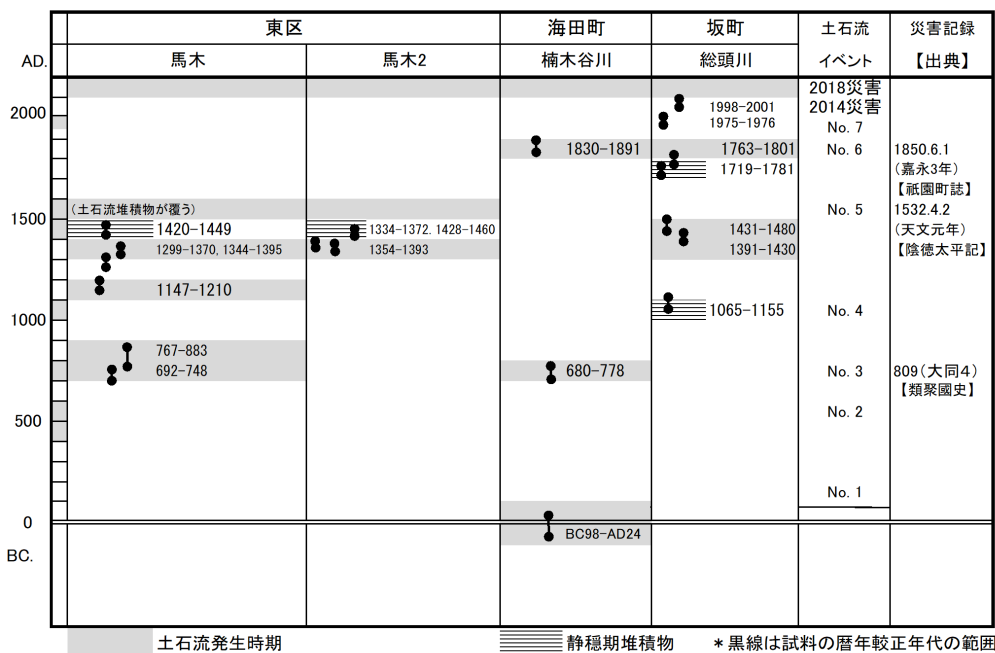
| AD. | 東区 馬木 | 馬木2 | 海田町 楠木谷川 | 坂町 総頭川 | 土石流イベント | 災害記録【出典】 |
|---|---|---|---|---|---|---|
| 2000 | | | | 1998-2001 1975-1976 | 2018災害 2014災害 No. 7 | |
| | | | 1830-1891 | 1763-1801 1719-1781 | No. 6 | 1850.6.1（嘉永3年）【祇園町誌】 |
| 1500 | （土石流堆積物が覆う） 1420-1449 1299-1370, 1344-1395 | 1334-1372, 1428-1460 1354-1393 | | 1431-1480 1391-1430 | No. 5 | 1532.4.2（天文元年）【陰徳太平記】 |
| | 1147-1210 | | | | | |
| 1000 | | | | 1065-1155 | No. 4 | |
| | 767-883 692-748 | | 680-778 | | No. 3 | 809（大同4）【類聚國史】 |
| 500 | | | | | No. 2 | |
| | | | | | No. 1 | |
| 0 | | | BC98-AD24 | | | |
| BC. | | | | | | |

土石流発生時期　静穏期堆積物　＊黒線は試料の暦年較正年代の範囲